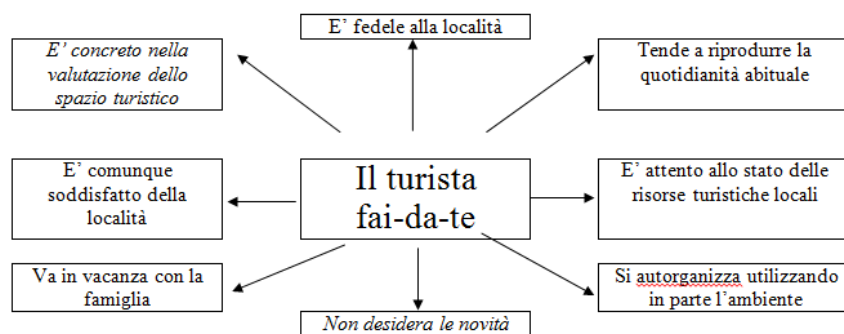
E' fedele alla località

E' concreto nella valutazione dello spazio turistico

Tende a riprodurre la quotidianità abituale

Il turista fai-da-te

E' comunque soddisfatto della località

E' attento allo stato delle risorse turistiche locali

Va in vacanza con la famiglia

Si autorganizza utilizzando in parte l'ambiente

Non desidera le novità